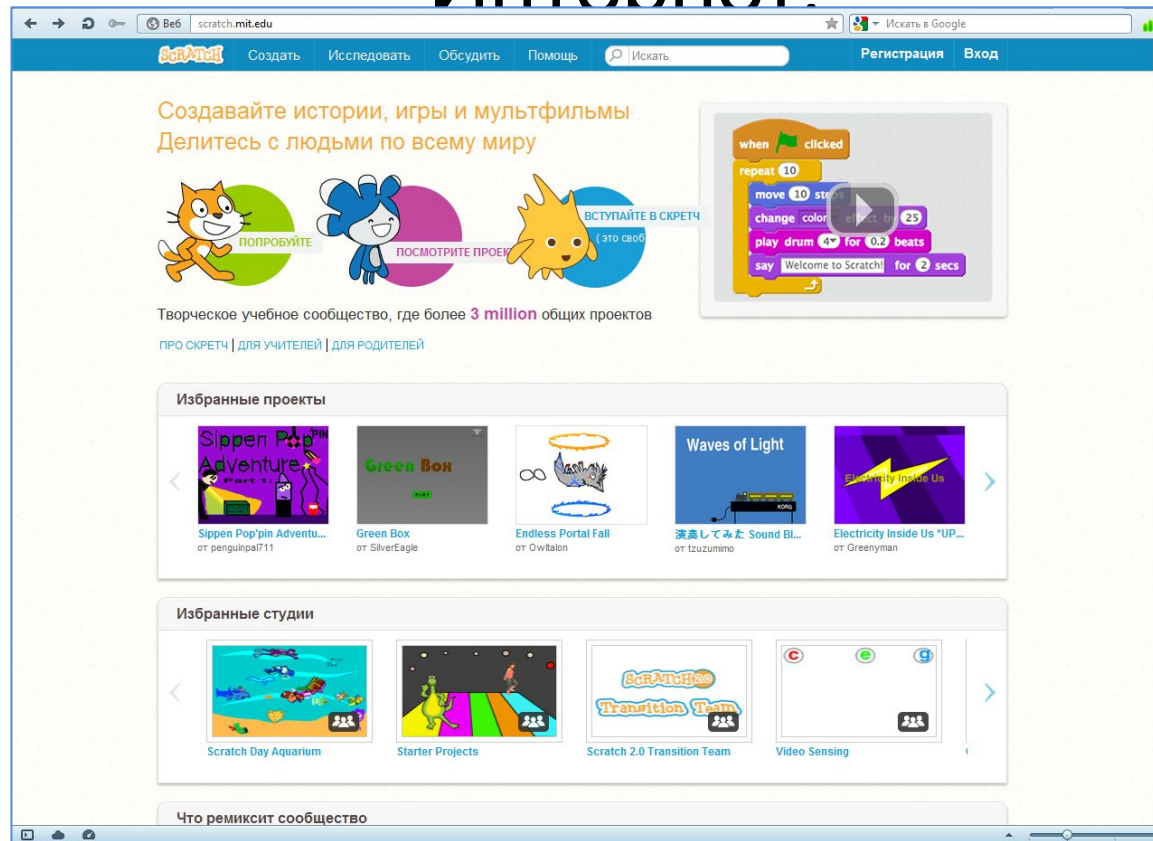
Веб scratch.mit.edu

Искать в Google

SCRATCH Создать Исследовать Обсудить Помощь Искать Регистрация Вход

Создавайте истории, игры и мультфильмы
Делитесь с людьми по всему миру

ПОПРОБУЙТЕ

ПОСМОТРИТЕ ПРОЕК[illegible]

ВСТУПАЙТЕ В СКРЕТЧ
(это своб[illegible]

when clicked
repeat 10
move 10 ste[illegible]
change color effect by 25
play drum 4 for 0.2 beats
say Welcome to Scratch! for 2 secs

Творческое учебное сообщество, где более 3 million общих проектов

ПРО СКРЕТЧ | ДЛЯ УЧИТЕЛЕЙ | ДЛЯ РОДИТЕЛЕЙ

Избранные проекты

Sippen Pop'pin Adventure Part 1

Sippen Pop'pin Adventu...
от penguinpal711

Green Box

Green Box
от SilverEagle

Endless Portal Fall
от Owltalon

Waves of Light

KORG

演奏してみた Sound Bl...
от tzuzumimo

Electricity Inside Us

Electricity Inside Us *UP...
от Greenyman

Избранные студии

Scratch Day Aquarium

Starter Projects

SCRATCH 2.0 Transition Team

Scratch 2.0 Transition Team

Video Sensing

Что ремиксит сообщество